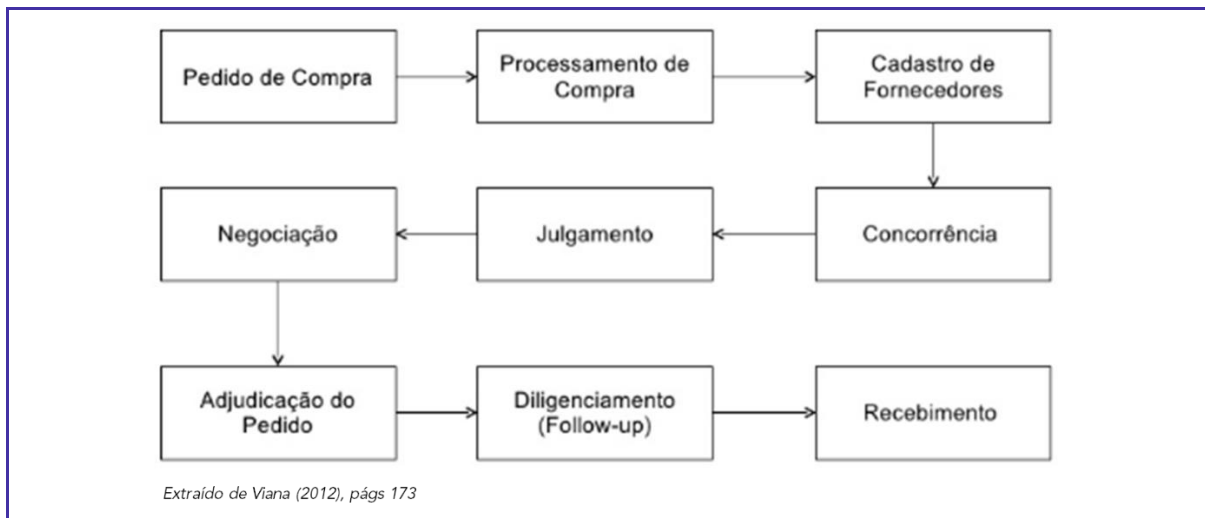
Pedido de Compra

Processamento de Compra

Cadastro de Fornecedores

Concorrência

Julgamento

Negociação

Adjudicação do Pedido

Diligenciamento (Follow-up)

Recebimento

Extraído de Viana (2012), págs 173